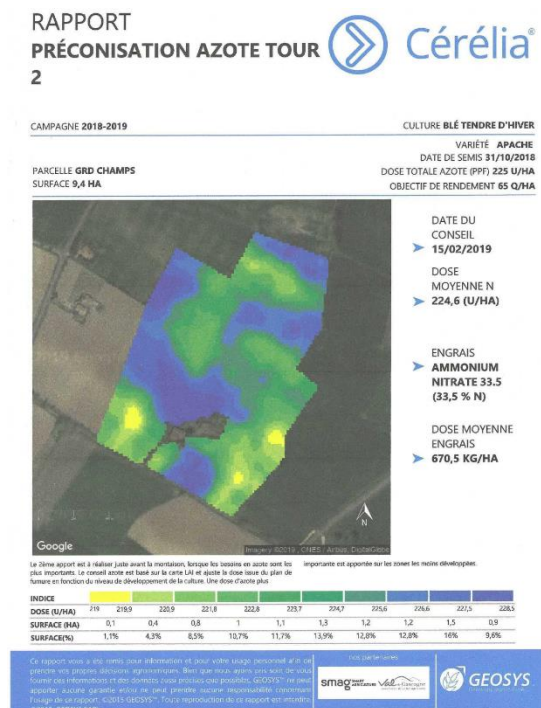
RAPPORT
PRÉCONISATION AZOTE TOUR 2

Cérélia

CAMPAGNE 2018-2019

CULTURE BLÉ TENDRE D'HIVER
VARIÉTÉ APACHE
DATE DE SEMIS 31/10/2018
DOSE TOTALE AZOTE (PPF) 225 U/HA
OBJECTIF DE RENDEMENT 65 Q/HA

PARCELLE GRD CHAMPS
SURFACE 9,4 HA

DATE DU CONSEIL
15/02/2019

DOSE MOYENNE N
224,6 (U/HA)

ENGRAIS
AMMONIUM NITRATE 33.5
(33,5 % N)

DOSE MOYENNE ENGRAIS
670,5 KG/HA

N

Google

Imagery ©2019, CNES / Airbus, DigitalGlobe

Le 2ème apport est à réaliser juste avant la montaison, lorsque les besoins en azote sont les plus importants. Le conseil azote est basé sur la carte LAI et ajuste la dose issue du plan de fumure en fonction du niveau de développement de la culture. Une dose d'azote plus importante est apportée sur les zones les moins développées.

| INDICE | | | | | | | | | | |
|---|---|---|---|---|---|---|---|---|---|---|
| DOSE (U/HA) | 219 | 219,9 | 220,9 | 221,8 | 222,8 | 223,7 | 224,7 | 225,6 | 226,6 | 227,5 | 228,5 |
| SURFACE (HA) | 0,1 | 0,4 | 0,8 | 1 | 1,1 | 1,3 | 1,2 | 1,2 | 1,5 | 0,9 |
| SURFACE(%) | 1,1% | 4,3% | 8,5% | 10,7% | 11,7% | 13,9% | 12,8% | 12,8% | 16% | 9,6% |

Ce rapport vous a été remis pour information et pour votre usage personnel et ne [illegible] prendre vos propres décisions agronomiques. Bien que nous ayons pris soin de vous fournir des informations et des données aussi précises que possible, GEOSYS™ ne peut apporter aucune garantie et/ou ne peut prendre aucune responsabilité concernant l'usage de ce rapport. ©2015 GEOSYS™. Toute reproduction de ce rapport est interdite.

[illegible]

smag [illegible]

GEOSYS